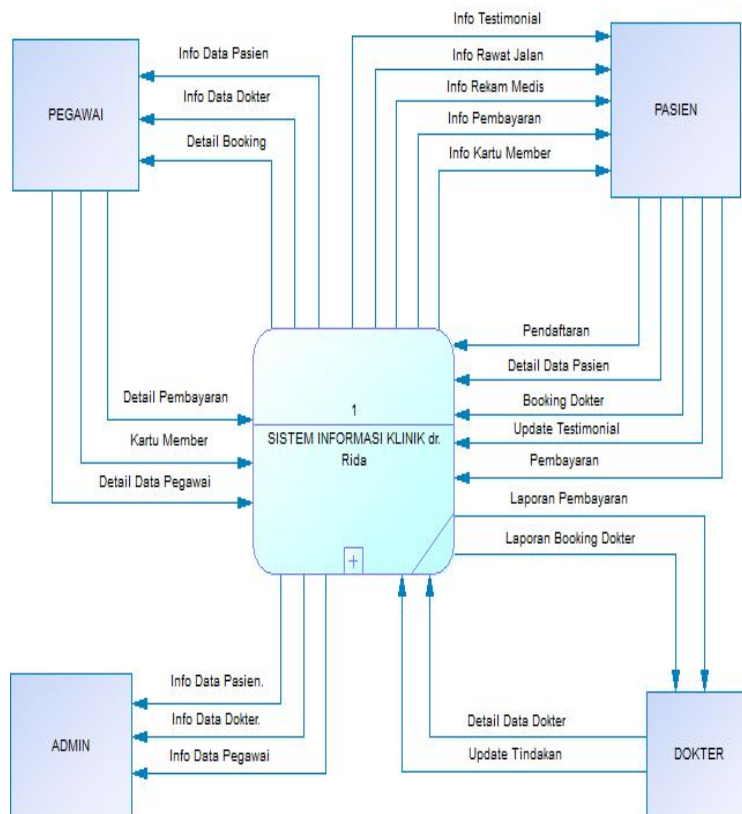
PEGAWAI

Info Data Pasien

Info Data Dokter

Detail Booking

Info Testimonial

Info Rawat Jalan

Info Rekam Medis

Info Pembayaran

Info Kartu Member

PASIEN

Pendaftaran

Detail Data Pasien

Booking Dokter

Update Testimonial

Pembayaran

Detail Pembayaran

Kartu Member

Detail Data Pegawai

1

SISTEM INFORMASI KLINIK dr. Rida

Laporan Pembayaran

Laporan Booking Dokter

ADMIN

Info Data Pasien.

Info Data Dokter.

Info Data Pegawai

Detail Data Dokter

Update Tindakan

DOKTER